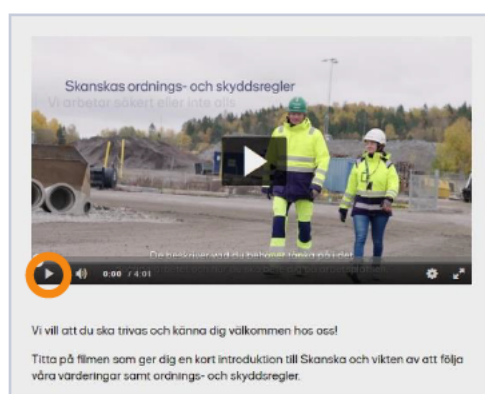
Skanskas ordnings- och skyddsregler

Vi arbetar säkert eller inte alls

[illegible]

0:00 / 4:01

Vi vill att du ska trivas och känna dig välkommen hos oss!

Titta på filmen som ger dig en kort introduktion till Skanska och vikten av att följa våra värderingar samt ordnings- och skyddsregler.